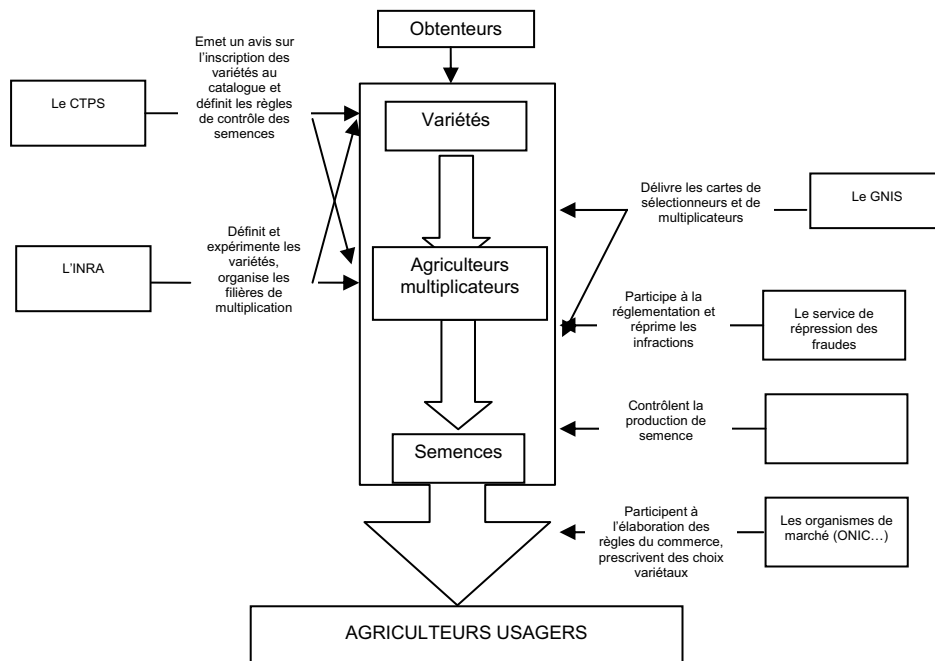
Obtenteurs

Le CTPS

Emet un avis sur l'inscription des variétés au catalogue et définit les règles de contrôle des semences

Variétés

L'INRA

Définit et expérimente les variétés, organise les filières de multiplication

Agriculteurs multiplicateurs

Semences

Délivre les cartes de sélectionneurs et de multiplicateurs

Le GNIS

Participe à la réglementation et réprime les infractions

Le service de répression des fraudes

Contrôlent la production de semence

Participent à l'élaboration des règles du commerce, prescrivent des choix variétaux

Les organismes de marché (ONIC…)

AGRICULTEURS USAGERS